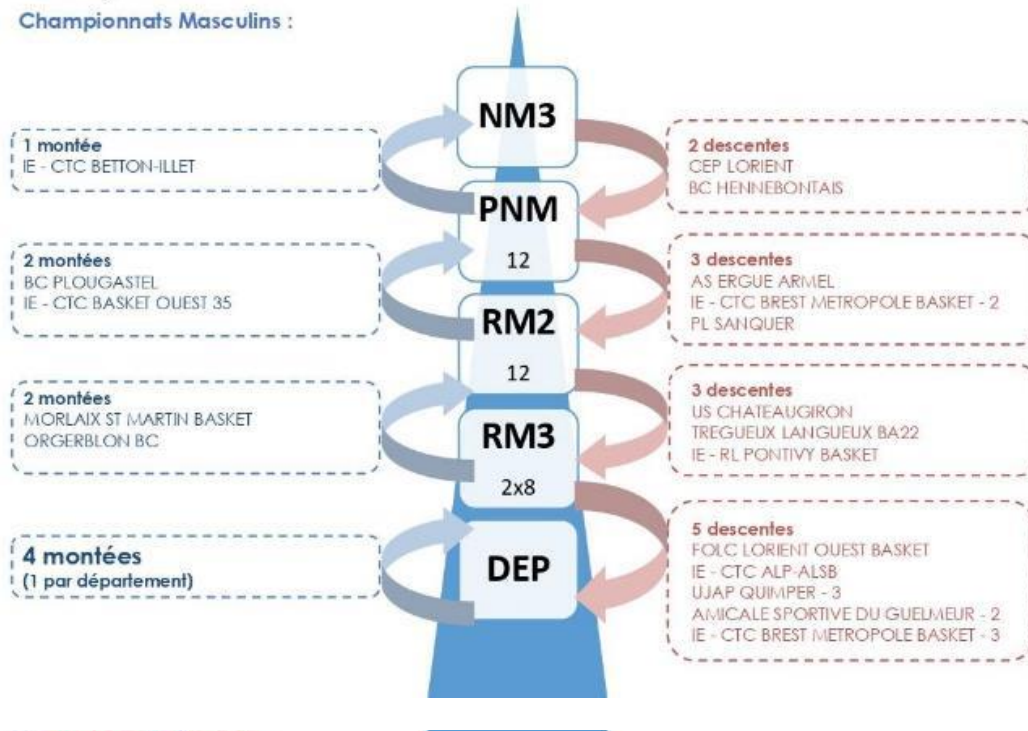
Championnats Masculins :

NM3

1 montée
IE - CTC BETTON-ILLET

2 descentes
CEP LORIENT
BC HENNEBONTAIS

PNM
12

2 montées
BC PLOUGASTEL
IE - CTC BASKET OUEST 35

3 descentes
AS ERGUE ARMEL
IE - CTC BREST METROPOLE BASKET - 2
PL SANQUER

RM2
12

2 montées
MORLAIX ST MARTIN BASKET
ORGERBLON BC

3 descentes
US CHATEAUGIRON
TREGUEUX LANGUEUX BA22
IE - RL PONTIVY BASKET

RM3
2x8

4 montées
(1 par département)

DEP

5 descentes
FOLC LORIENT OUEST BASKET
IE - CTC ALP-ALSB
UJAP QUIMPER - 3
AMICALE SPORTIVE DU GUELMEUR - 2
IE - CTC BREST METROPOLE BASKET - 3